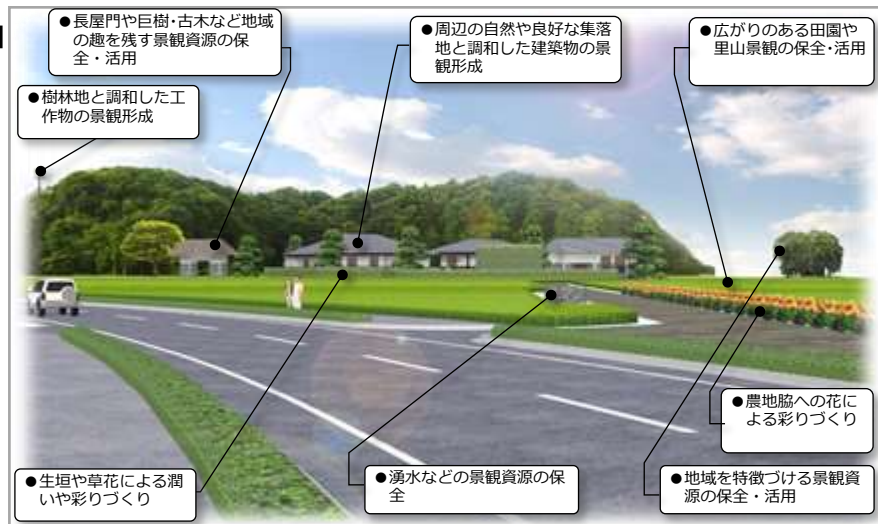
●長屋門や巨樹・古木など地域の趣を残す景観資源の保全・活用

●周辺の自然や良好な集落地と調和した建築物の景観形成

●広がりのある田園や里山景観の保全・活用

●樹林地と調和した工作物の景観形成

●農地脇への花による彩りづくり

●生垣や草花による潤いや彩りづくり

●湧水などの景観資源の保全

●地域を特徴づける景観資源の保全・活用